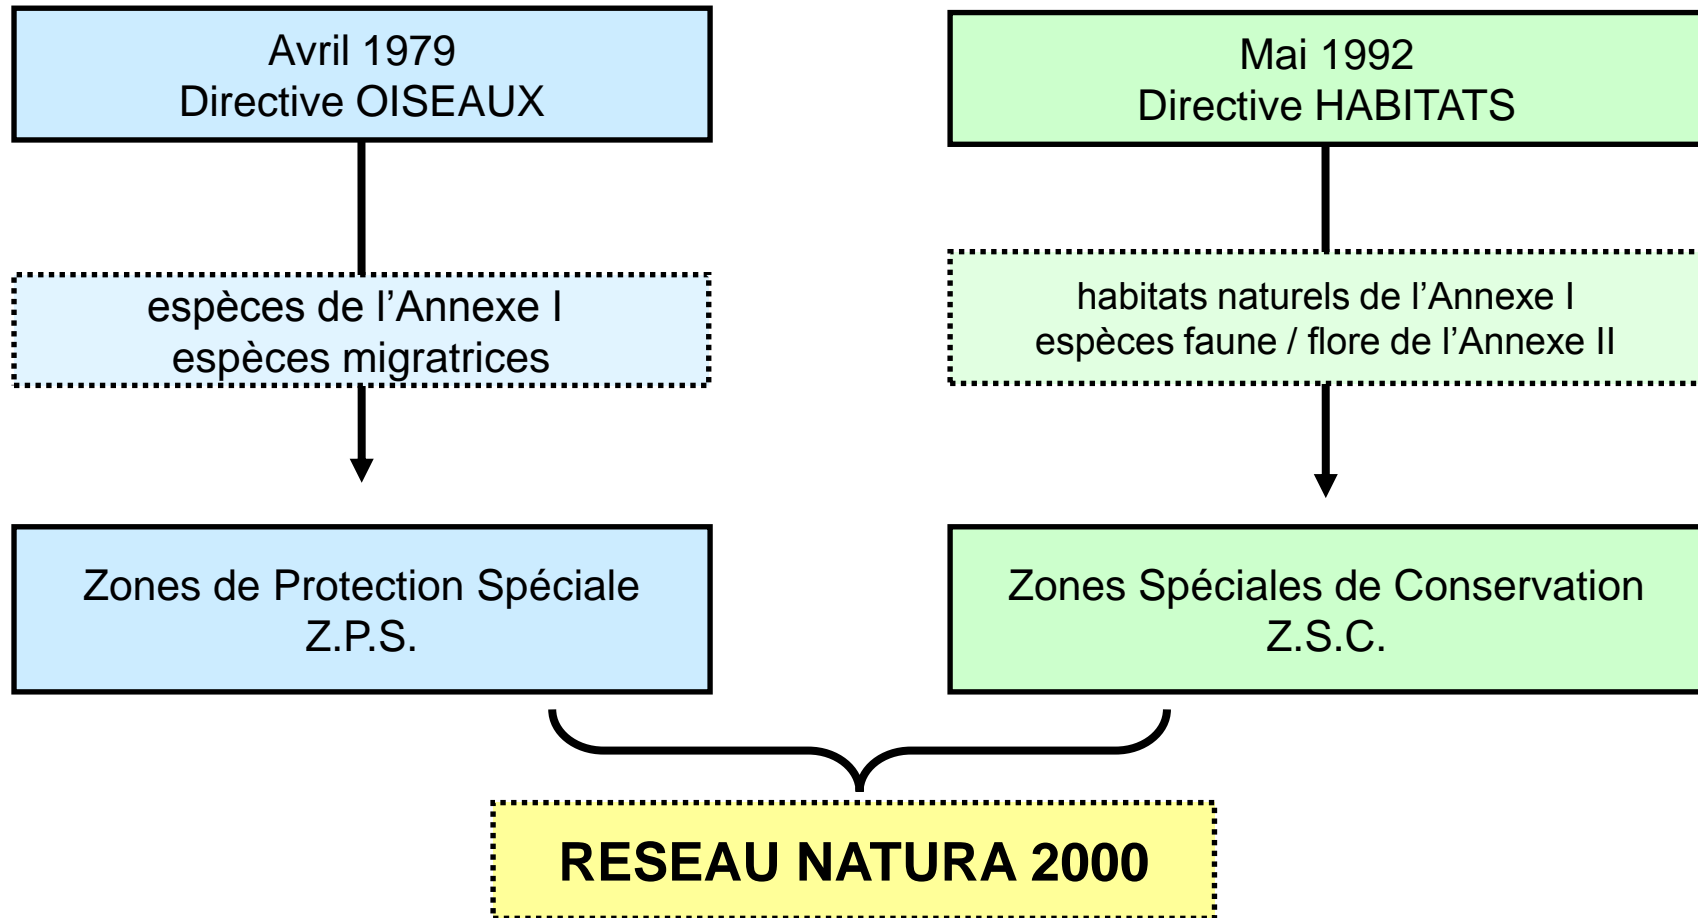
Avril 1979
Directive OISEAUX

espèces de l’Annexe I
espèces migratrices

Zones de Protection Spéciale
Z.P.S.

Mai 1992
Directive HABITATS

habitats naturels de l’Annexe I
espèces faune / flore de l’Annexe II

Zones Spéciales de Conservation
Z.S.C.

RESEAU NATURA 2000